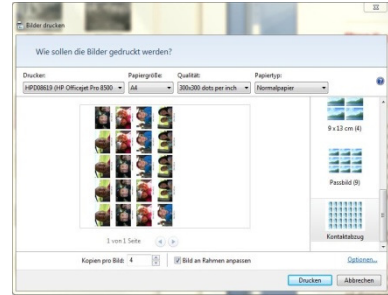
Bilder drucken

Wie sollen die Bilder gedruckt werden?

Drucker:
HPD08619 (HP Officejet Pro 8500

Papiergröße:
A4

Qualität:
300x300 dots per inch

Papiertyp:
Normalpapier

9 x 13 cm (4)

Passbild (9)

Kontaktabzug

1 von 1 Seite

Kopien pro Bild: 4

Bild an Rahmen anpassen

Optionen...

Drucken

Abbrechen